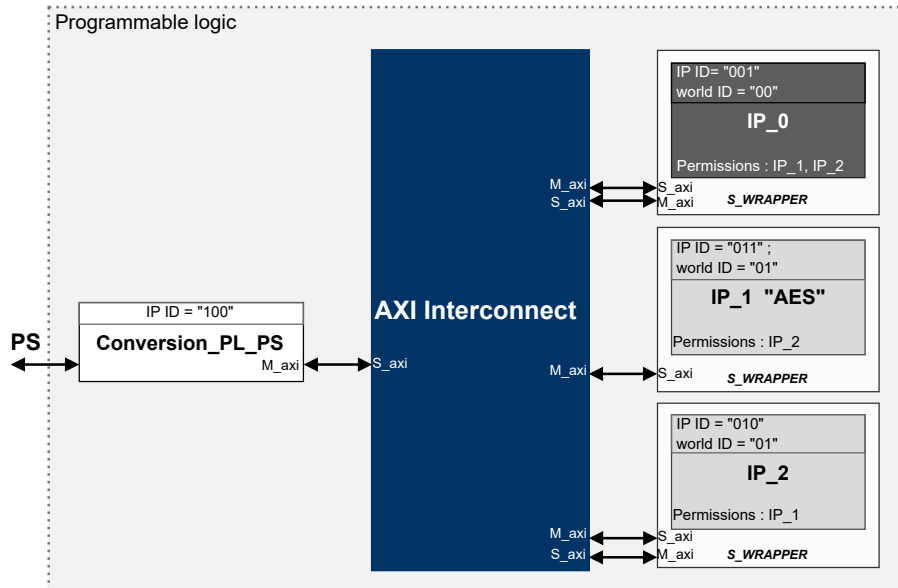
Programmable logic

PS

IP ID = "100"
Conversion_PL_PS
M_axi

S_axi
AXI Interconnect
M_axi
S_axi
M_axi
M_axi
S_axi

IP ID= "001"
world ID = "00"
IP_0
Permissions : IP_1, IP_2
S_axi
M_axi
S_WRAPPER

IP ID = "011" ;
world ID = "01"
IP_1 "AES"
Permissions : IP_2
S_axi
S_WRAPPER

IP ID = "010"
world ID = "01"
IP_2
Permissions : IP_1
S_axi
M_axi
S_WRAPPER